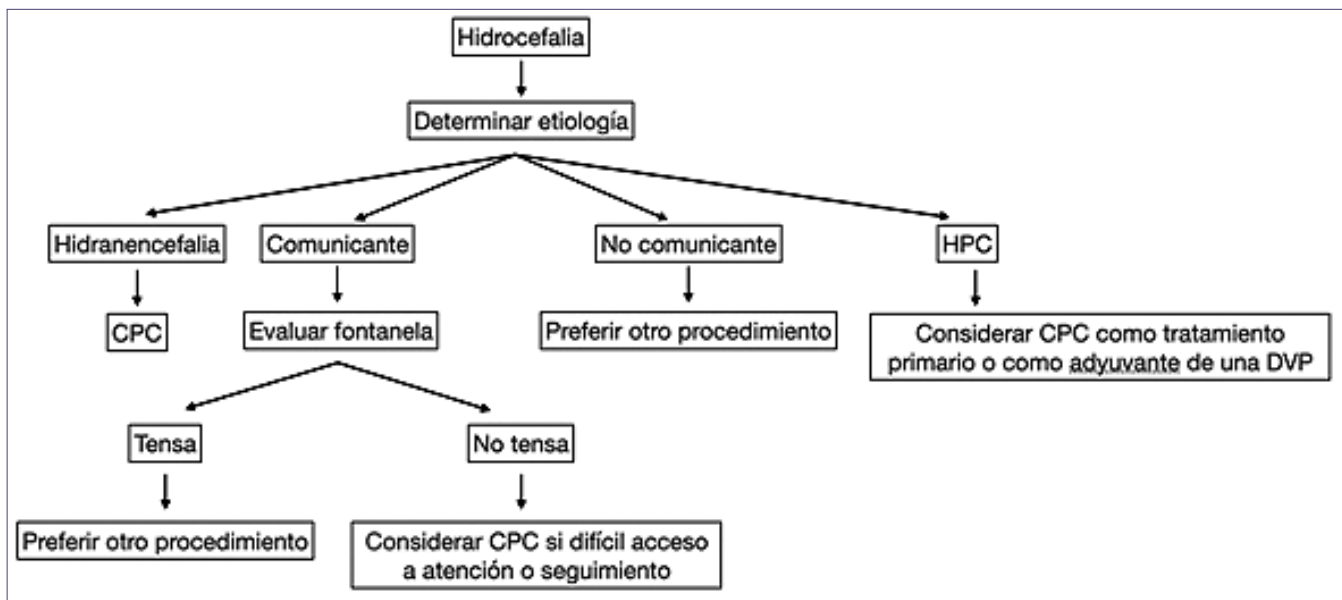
Hidrocefalia

Determinar etiología

Hidranencefalia

CPC

Comunicante

Evaluar fontanela

Tensa

Preferir otro procedimiento

No tensa

Considerar CPC si difícil acceso a atención o seguimiento

No comunicante

Preferir otro procedimiento

HPC

Considerar CPC como tratamiento primario o como adyuvante de una DVP